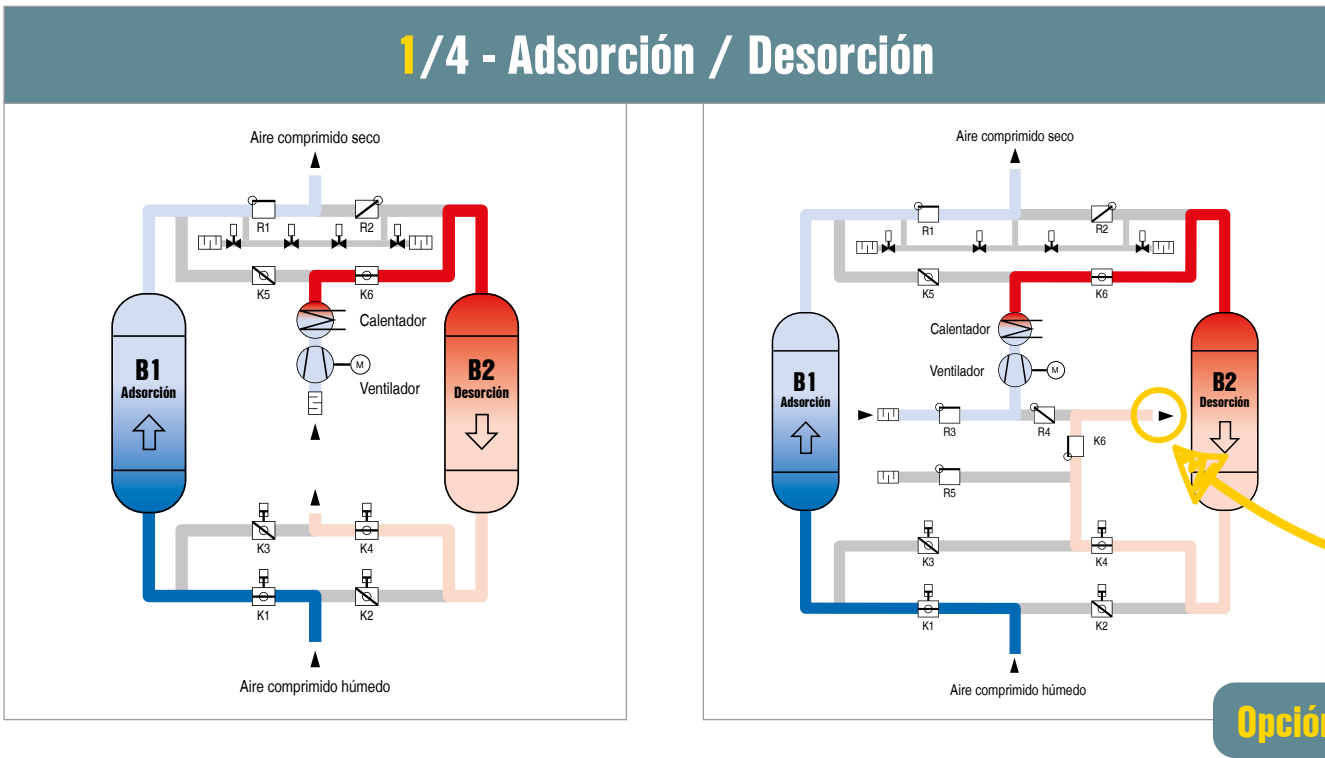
1/4 - Adsorción / Desorción

Aire comprimido seco
R1
R2
K5
K6
Calentador
Ventilador
M
B1
Adsorción
B2
Desorción
K3
K4
K1
K2
Aire comprimido húmedo

Aire comprimido seco
R1
R2
K5
K6
Calentador
Ventilador
M
B1
Adsorción
B2
Desorción
R3
R4
K6
R5
K3
K4
K1
K2
Aire comprimido húmedo

Opción